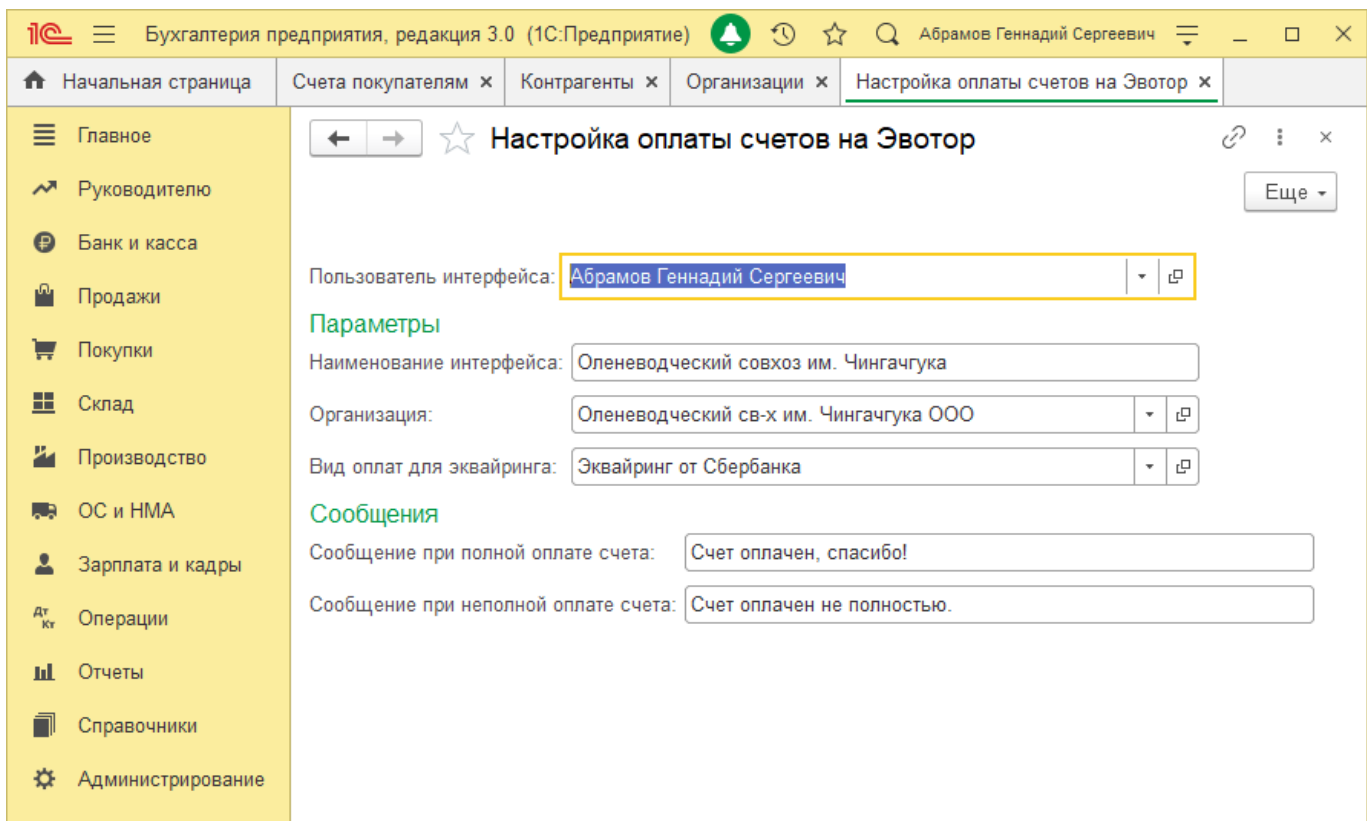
1С Бухгалтерия предприятия, редакция 3.0 (1С:Предприятие) Абрамов Геннадий Сергеевич

Начальная страница | Счета покупателям × | Контрагенты × | Организации × | Настройка оплаты счетов на Эвотор ×

Главное
Руководителю
Банк и касса
Продажи
Покупки
Склад
Производство
ОС и НМА
Зарплата и кадры
Операции
Отчеты
Справочники
Администрирование

Настройка оплаты счетов на Эвотор

Еще

Пользователь интерфейса: Абрамов Геннадий Сергеевич

Параметры

Наименование интерфейса: Оленеводческий совхоз им. Чингачгука

Организация: Оленеводческий св-х им. Чингачгука ООО

Вид оплат для эквайринга: Эквайринг от Сбербанка

Сообщения

Сообщение при полной оплате счета: Счет оплачен, спасибо!

Сообщение при неполной оплате счета: Счет оплачен не полностью.